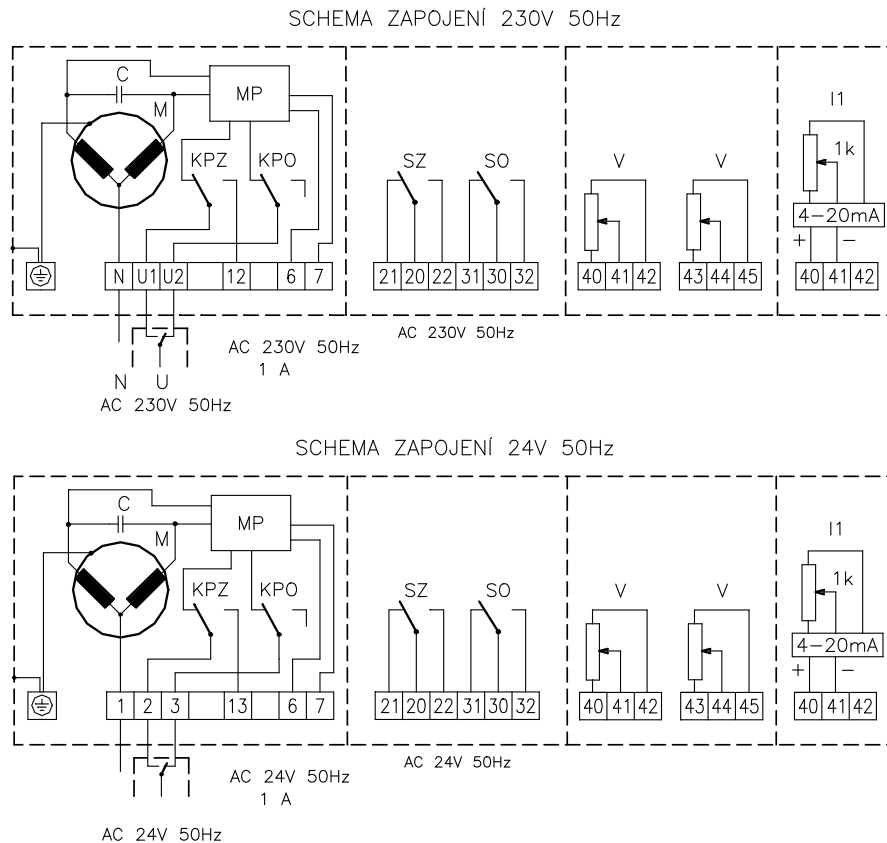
SCHEMA ZAPOJENÍ 230V 50Hz

C
MP
M
KPZ
KPO
N U1 U2 12 6 7
N U
AC 230V 50Hz
AC 230V 50Hz
1 A

SZ
SO
21 20 22 31 30 32
AC 230V 50Hz

V
V
40 41 42
43 44 45

I1
1k
4–20mA
+ –
40 41 42

SCHEMA ZAPOJENÍ 24V 50Hz

C
MP
M
KPZ
KPO
1 2 3 13 6 7
AC 24V 50Hz
1 A
AC 24V 50Hz

SZ
SO
21 20 22 31 30 32
AC 24V 50Hz

V
V
40 41 42
43 44 45

I1
1k
4–20mA
+ –
40 41 42